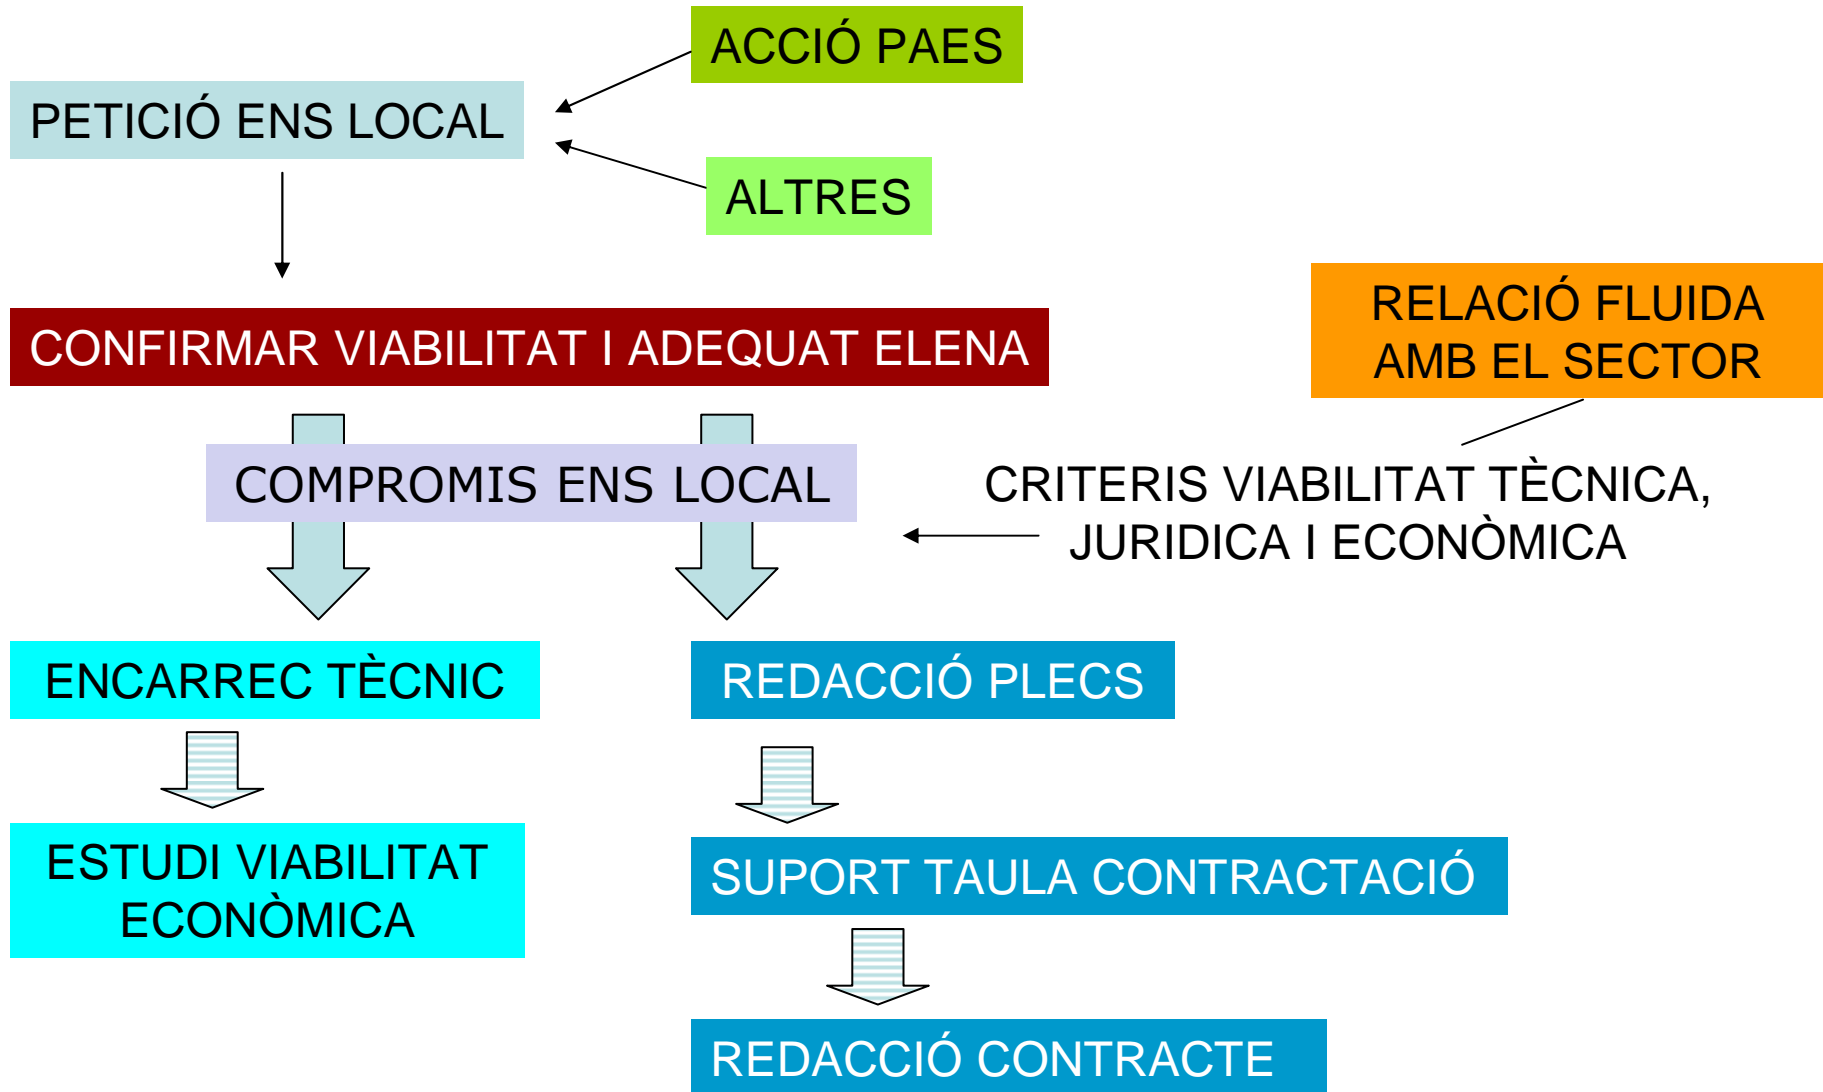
ACCIÓ PAES

PETICIÓ ENS LOCAL

ALTRES

RELACIÓ FLUIDA AMB EL SECTOR

CONFIRMAR VIABILITAT I ADEQUAT ELENA

COMPROMIS ENS LOCAL

CRITERIS VIABILITAT TÈCNICA, JURIDICA I ECONÒMICA

ENCARREC TÈCNIC

REDACCIÓ PLECS

ESTUDI VIABILITAT ECONÒMICA

SUPORT TAULA CONTRACTACIÓ

REDACCIÓ CONTRACTE